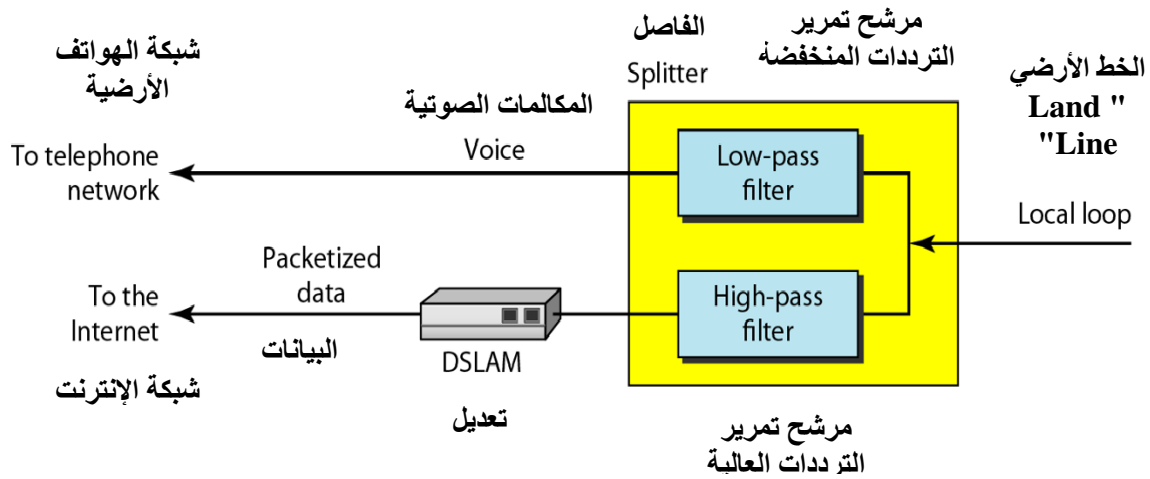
شبكة الهواتف الأرضية

الفاصل
Splitter

مرشح تمرير الترددات المنخفضة

الخط الأرضي
" Land
"Line

المكالمات الصوتية
Voice

To telephone network

Low-pass filter

Local loop

Packetized data

To the Internet

البيانات

شبكة الإنترنت

DSLAM

تعديل

High-pass filter

مرشح تمرير التر ددات العالية